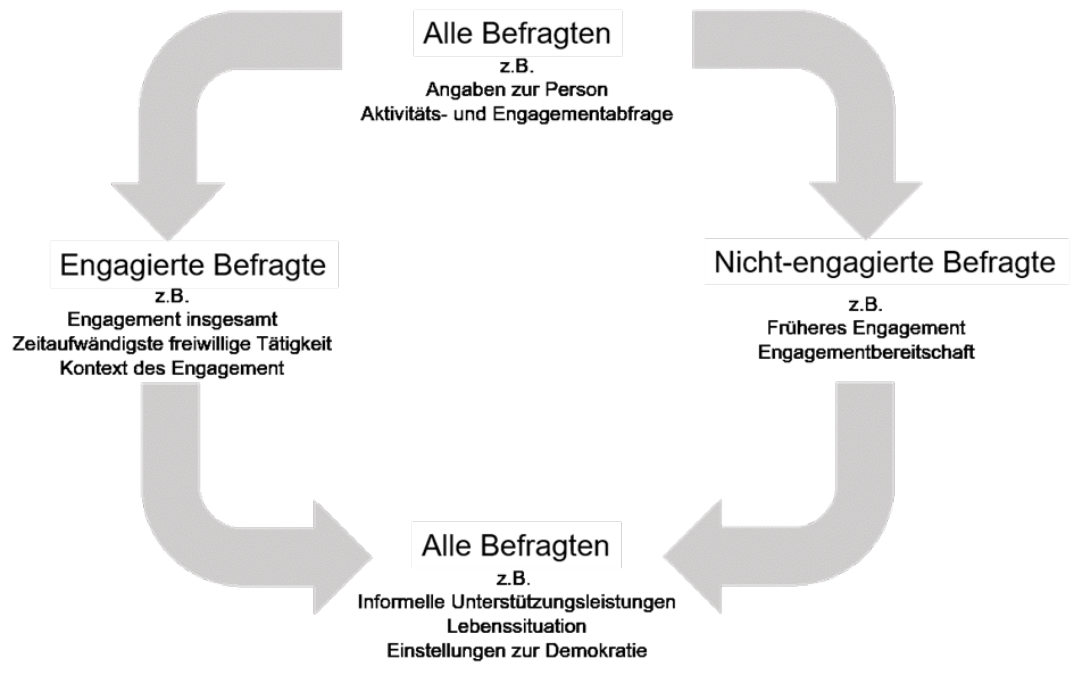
Alle Befragten
z.B.
Angaben zur Person
Aktivitäts- und Engagementabfrage

Engagierte Befragte
z.B.
Engagement insgesamt
Zeitaufwändigste freiwillige Tätigkeit
Kontext des Engagement

Nicht-engagierte Befragte
z.B.
Früheres Engagement
Engagementbereitschaft

Alle Befragten
z.B.
Informelle Unterstützungsleistungen
Lebenssituation
Einstellungen zur Demokratie